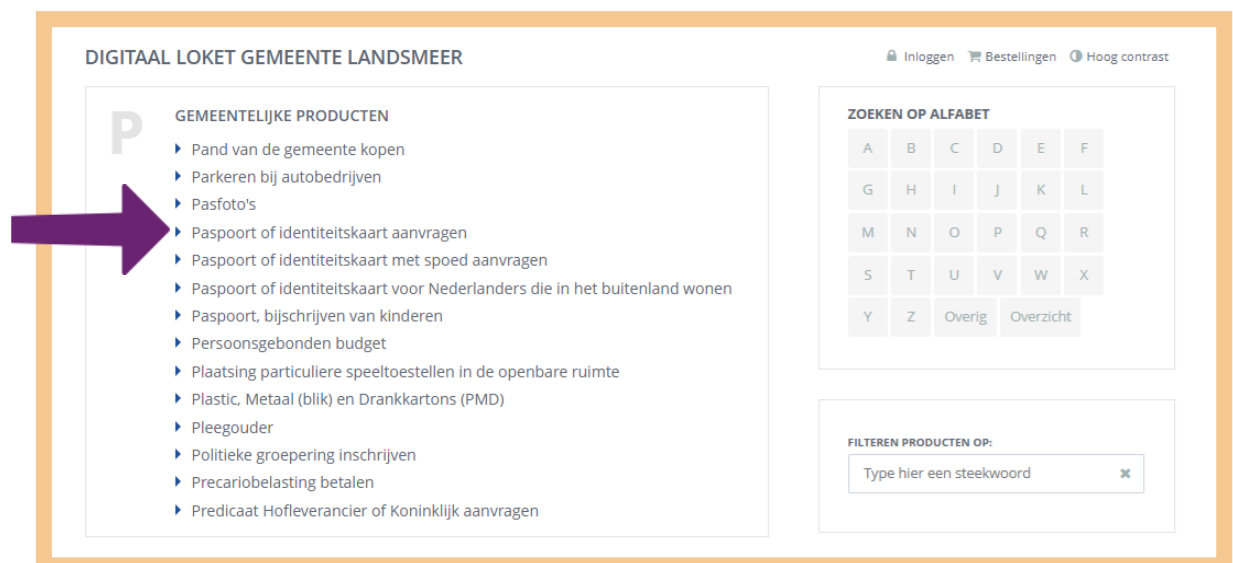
DIGITAAL LOKET GEMEENTE LANDSMEER

Inloggen Bestellingen Hoog contrast

P

GEMEENTELIJKE PRODUCTEN

Pand van de gemeente kopen
Parkeren bij autobedrijven
Pasfoto's
Paspoort of identiteitskaart aanvragen
Paspoort of identiteitskaart met spoed aanvragen
Paspoort of identiteitskaart voor Nederlanders die in het buitenland wonen
Paspoort, bijschrijven van kinderen
Persoonsgebonden budget
Plaatsing particuliere speeltoestellen in de openbare ruimte
Plastic, Metaal (blik) en Drankkartons (PMD)
Pleegouder
Politieke groepering inschrijven
Precariobelasting betalen
Predicaat Hofleverancier of Koninklijk aanvragen

ZOEKEN OP ALFABET

| A | B | C | D | E | F |
|---|---|---|---|---|---|
| G | H | I | J | K | L |
| M | N | O | P | Q | R |
| S | T | U | V | W | X |
| Y | Z | Overig | Overzicht | | |

FILTEREN PRODUCTEN OP:

Type hier een steekwoord